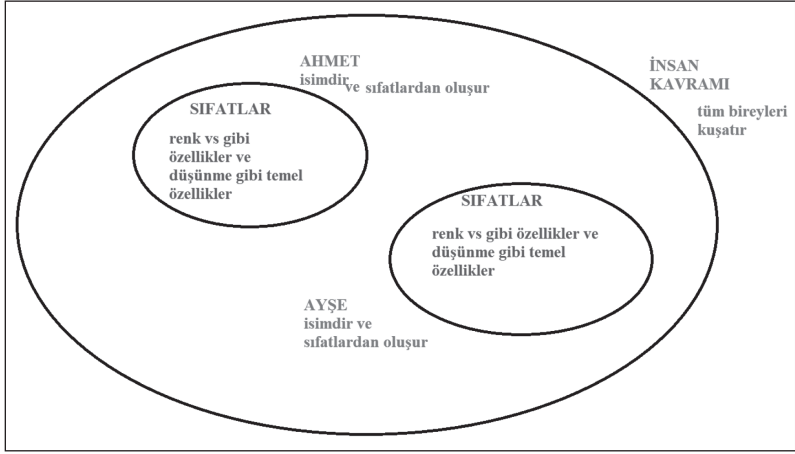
AHMET isimdir ve sıfatlardan oluşur

İNSAN KAVRAMI

tüm bireyleri kuşatır

SIFATLAR

renk vs gibi özellikler ve düşünme gibi temel özellikler

SIFATLAR

renk vs gibi özellikler ve düşünme gibi temel özellikler

AYŞE isimdir ve sıfatlardan oluşur